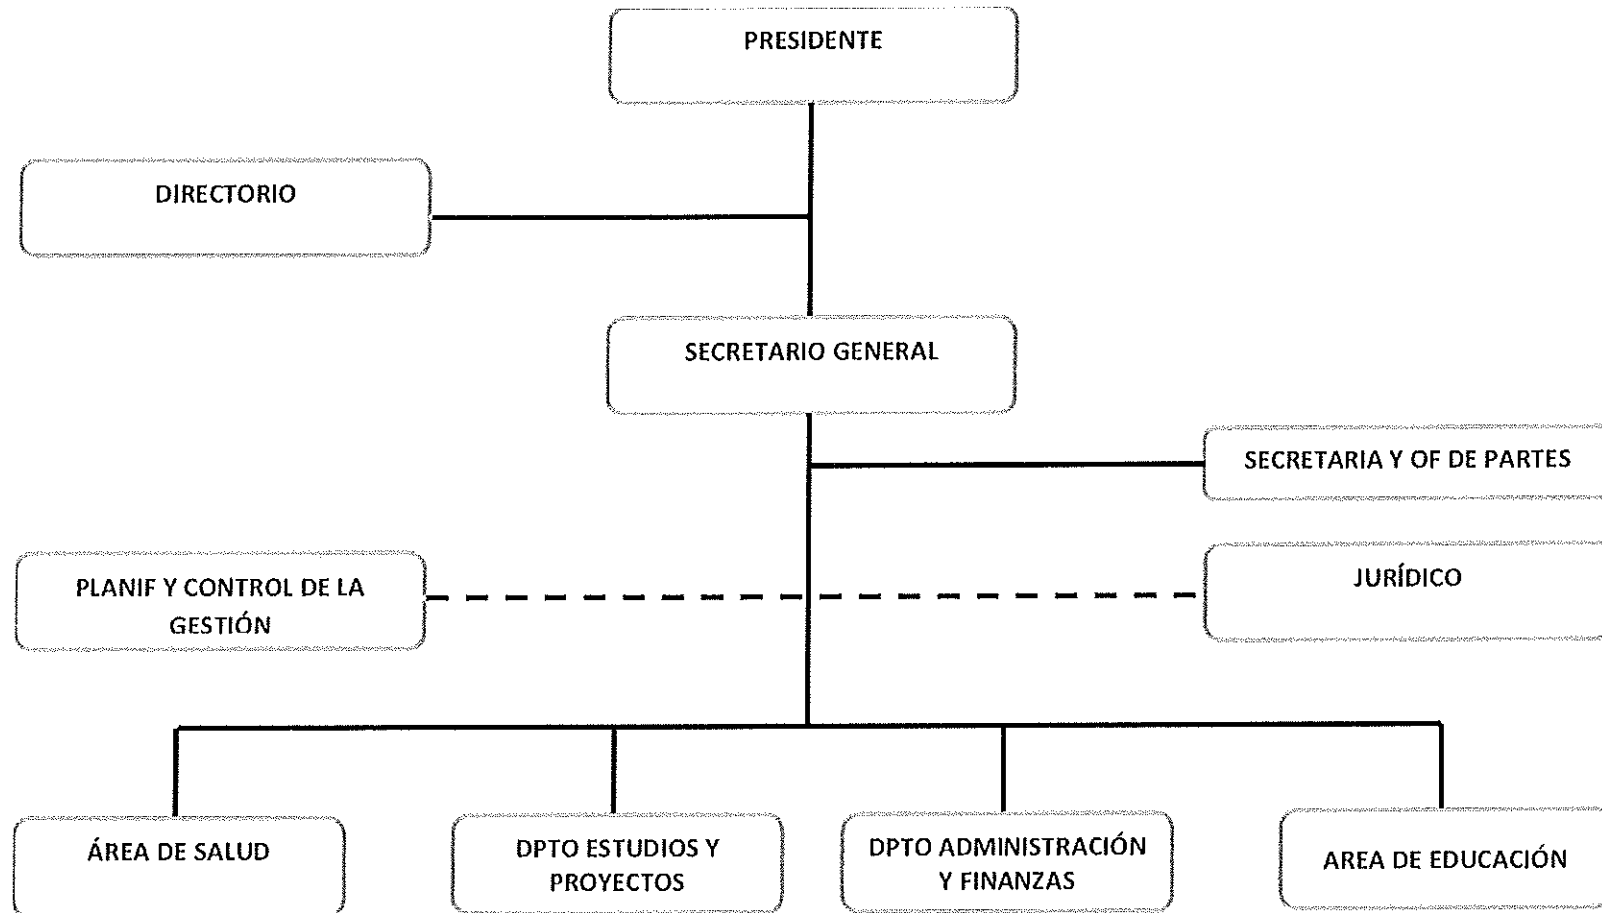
PRESIDENTE

DIRECTORIO

SECRETARIO GENERAL

SECRETARIA Y OF DE PARTES

PLANIF Y CONTROL DE LA GESTIÓN

JURÍDICO

ÁREA DE SALUD

DPTO ESTUDIOS Y PROYECTOS

DPTO ADMINISTRACIÓN Y FINANZAS

AREA DE EDUCACIÓN